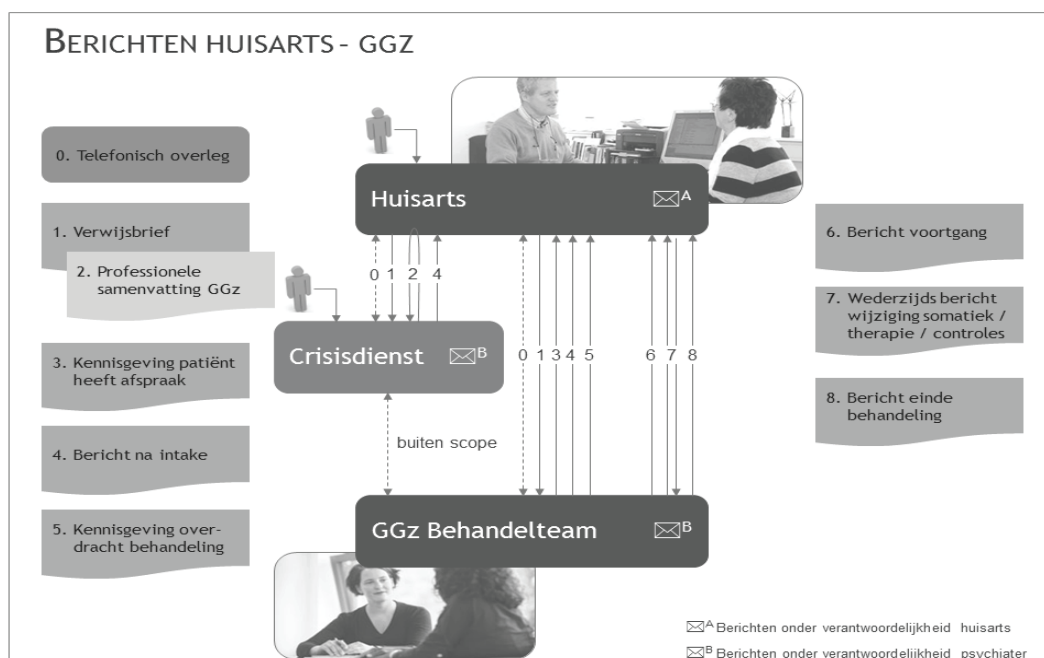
BERICHTEN HUISARTS - GGZ

0. Telefonisch overleg

1. Verwijsbrief

2. Professionele samenvatting GGz

3. Kennisgeving patiënt heeft afspraak

4. Bericht na intake

5. Kennisgeving overdracht behandeling

Huisarts ✉A

0 1 2 4

Crisisdienst ✉B

buiten scope

0 1 3 4 5

6 7 8

GGz Behandelteam ✉B

6. Bericht voortgang

7. Wederzijds bericht wijziging somatiek / therapie / controles

8. Bericht einde behandeling

✉A Berichten onder verantwoordelijkheid huisarts

✉B Berichten onder verantwoordelijkheid psychiater